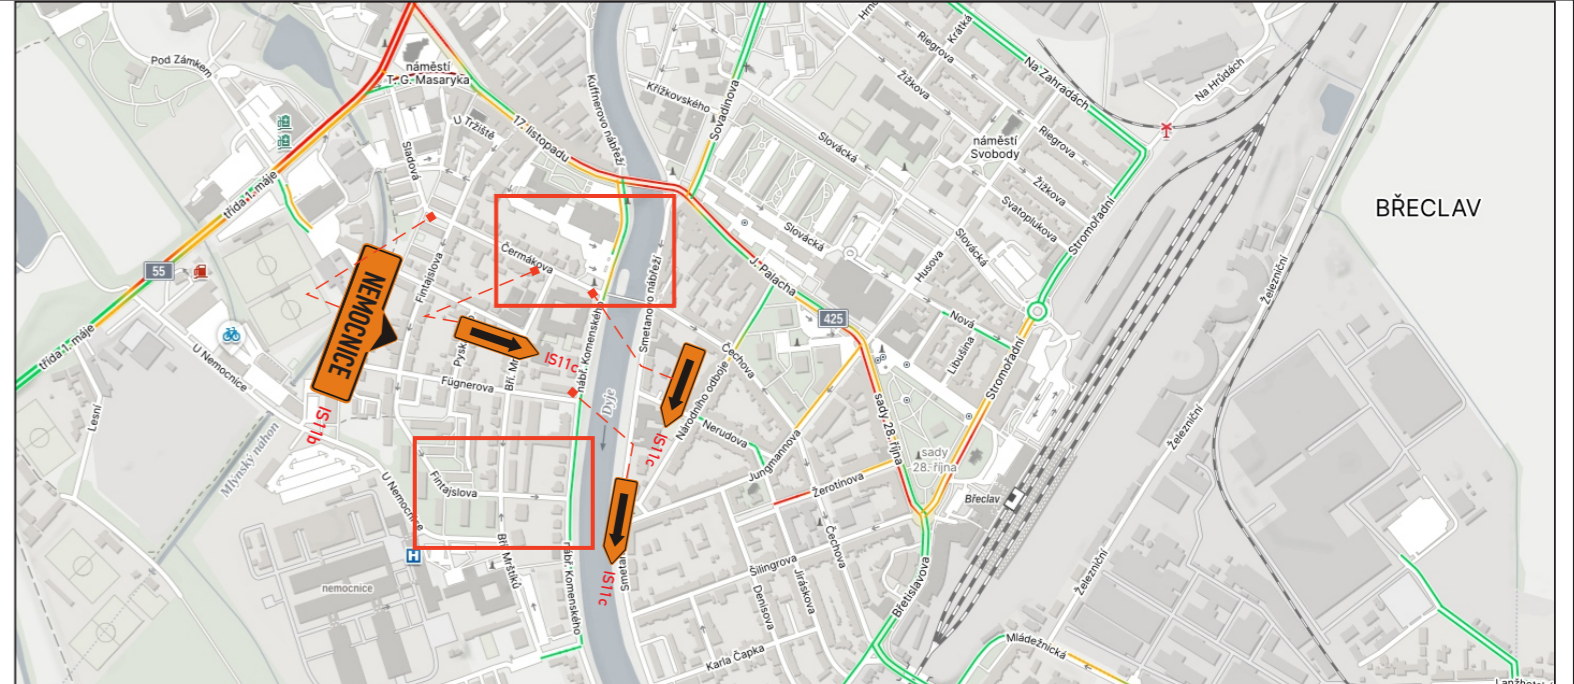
Pod Zámkem

náměstí T. G. Masaryka

U Tržiště

17. listopadu

Kuffnerovo nábřeží

Křížkovského

Sovadinova

Hrnč

Riegrova

Krátká

Žižkova

Na Zahradách

Na Hrůdách

náměstí Svobody

Riegrova

Žižkova

Svatoplukova

Stromořadní

Slovácká

Slovácká

Slovácká

Husova

BŘECLAV

Sladová

třída 1. máje

55

Čermákova

Smetanovo nábřeží

J. Palacha

425

Nová

Libušina

Stromořadní

Železniční

Fintajslova

NEMOCNICE

Pyšk

Bří. M

IS11c

nábř. Komenského

Dyje

Čechova

Národního odboje

U Nemocnice

třída 1. máje

Fügnerova

IS11b

Lesní

Mlýnský náhon

Nerudova

IS11c

sady 28. října

sady 28. října

Jungmannova

Břeclav

Žerotínova

Fintajslova

U Nemocnice

Bří. Mrštíků

nábř. Komenského

Smetanova

IS11c

nemocnice

Šilingrova

Čechova

Jiráskova

Denisova

Břetislavova

Železniční

Železniční

Karla Čapka

Mládežnická

Lanžhot